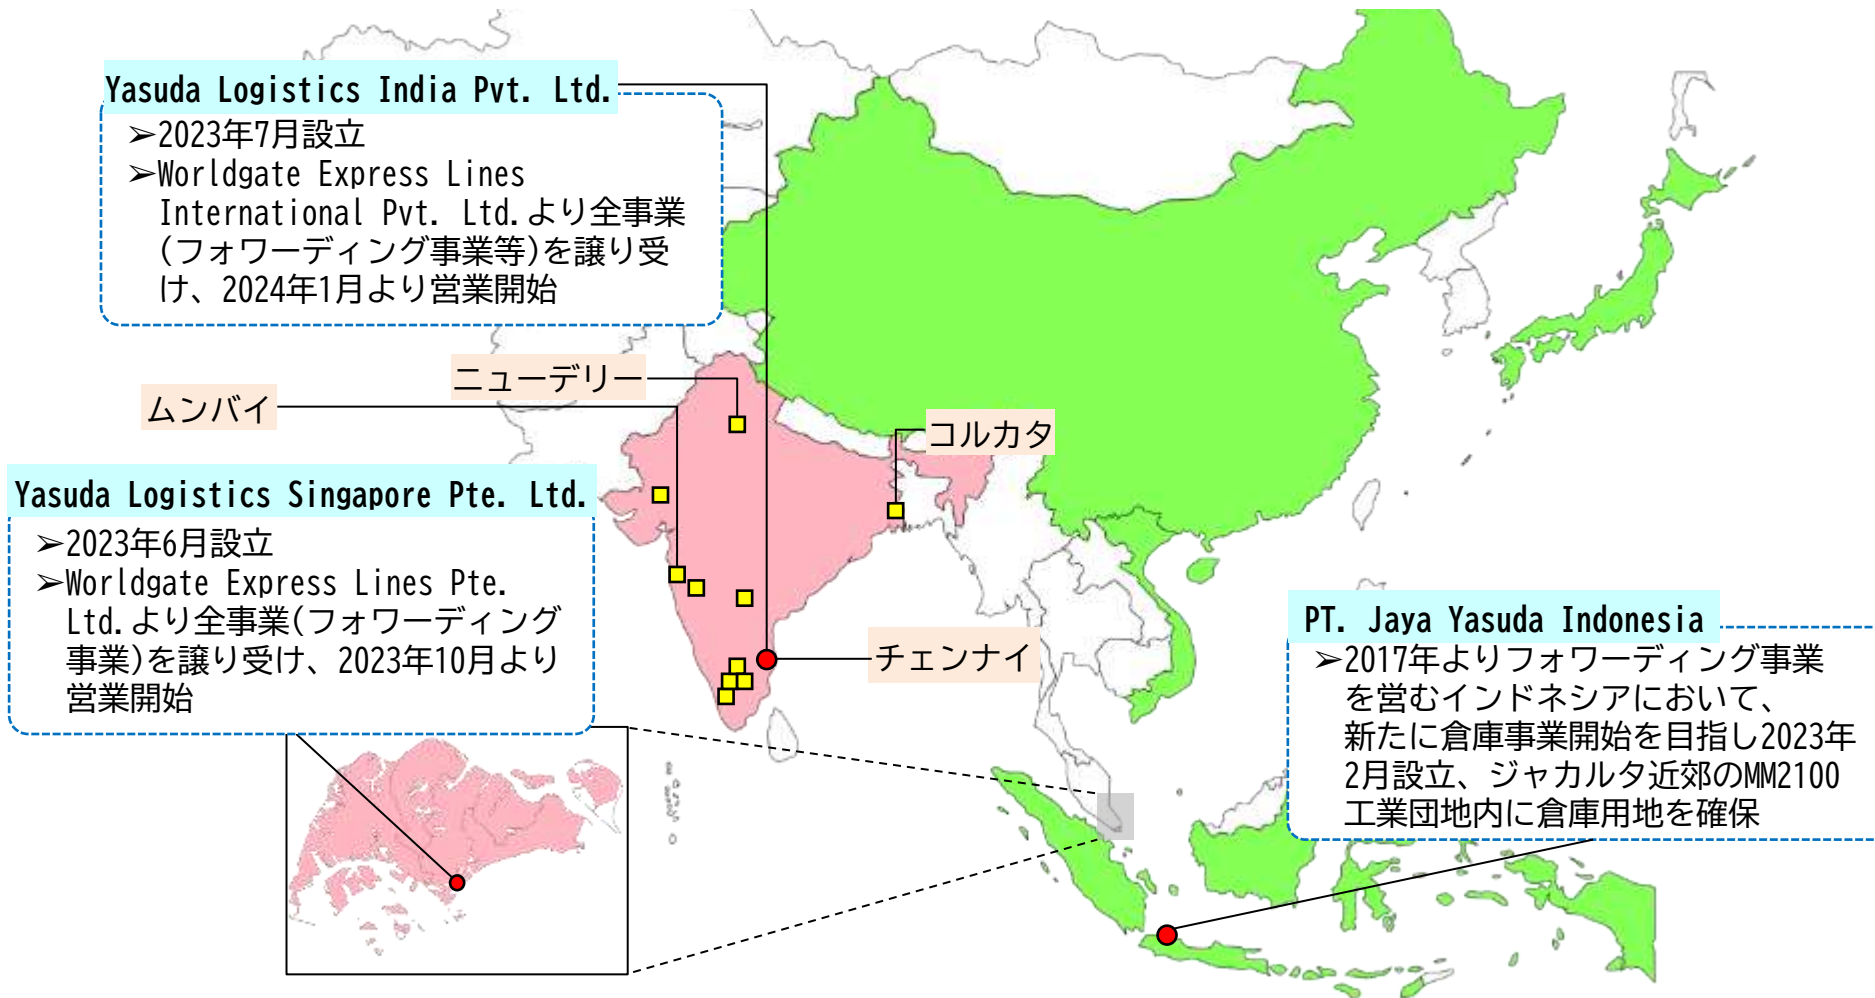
Yasuda Logistics India Pvt. Ltd.
➢2023年7月設立
➢Worldgate Express Lines International Pvt. Ltd.より全事業(フォワーディング事業等)を譲り受け、2024年1月より営業開始

ニューデリー

ムンバイ

コルカタ

Yasuda Logistics Singapore Pte. Ltd.
➢2023年6月設立
➢Worldgate Express Lines Pte. Ltd.より全事業(フォワーディング事業)を譲り受け、2023年10月より営業開始

チェンナイ

PT. Jaya Yasuda Indonesia
➢2017年よりフォワーディング事業を営むインドネシアにおいて、新たに倉庫事業開始を目指し2023年2月設立、ジャカルタ近郊のMM2100工業団地内に倉庫用地を確保